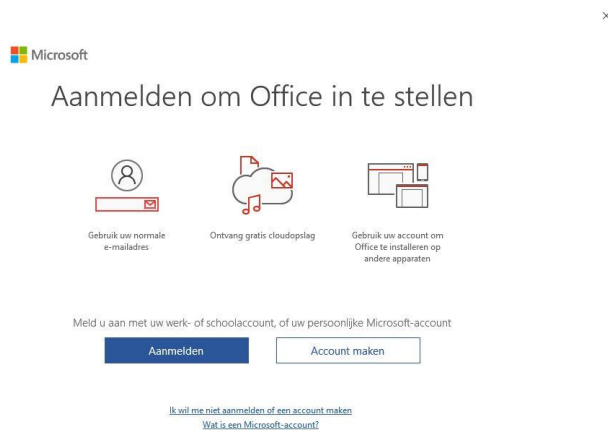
×

Microsoft

Aanmelden om Office in te stellen

Gebruik uw normale e-mailadres

Ontvang gratis cloudopslag

Gebruik uw account om Office te installeren op andere apparaten

Meld u aan met uw werk- of schoolaccount, of uw persoonlijke Microsoft-account

Aanmelden

Account maken

Ik wil me niet aanmelden of een account maken

Wat is een Microsoft-account?